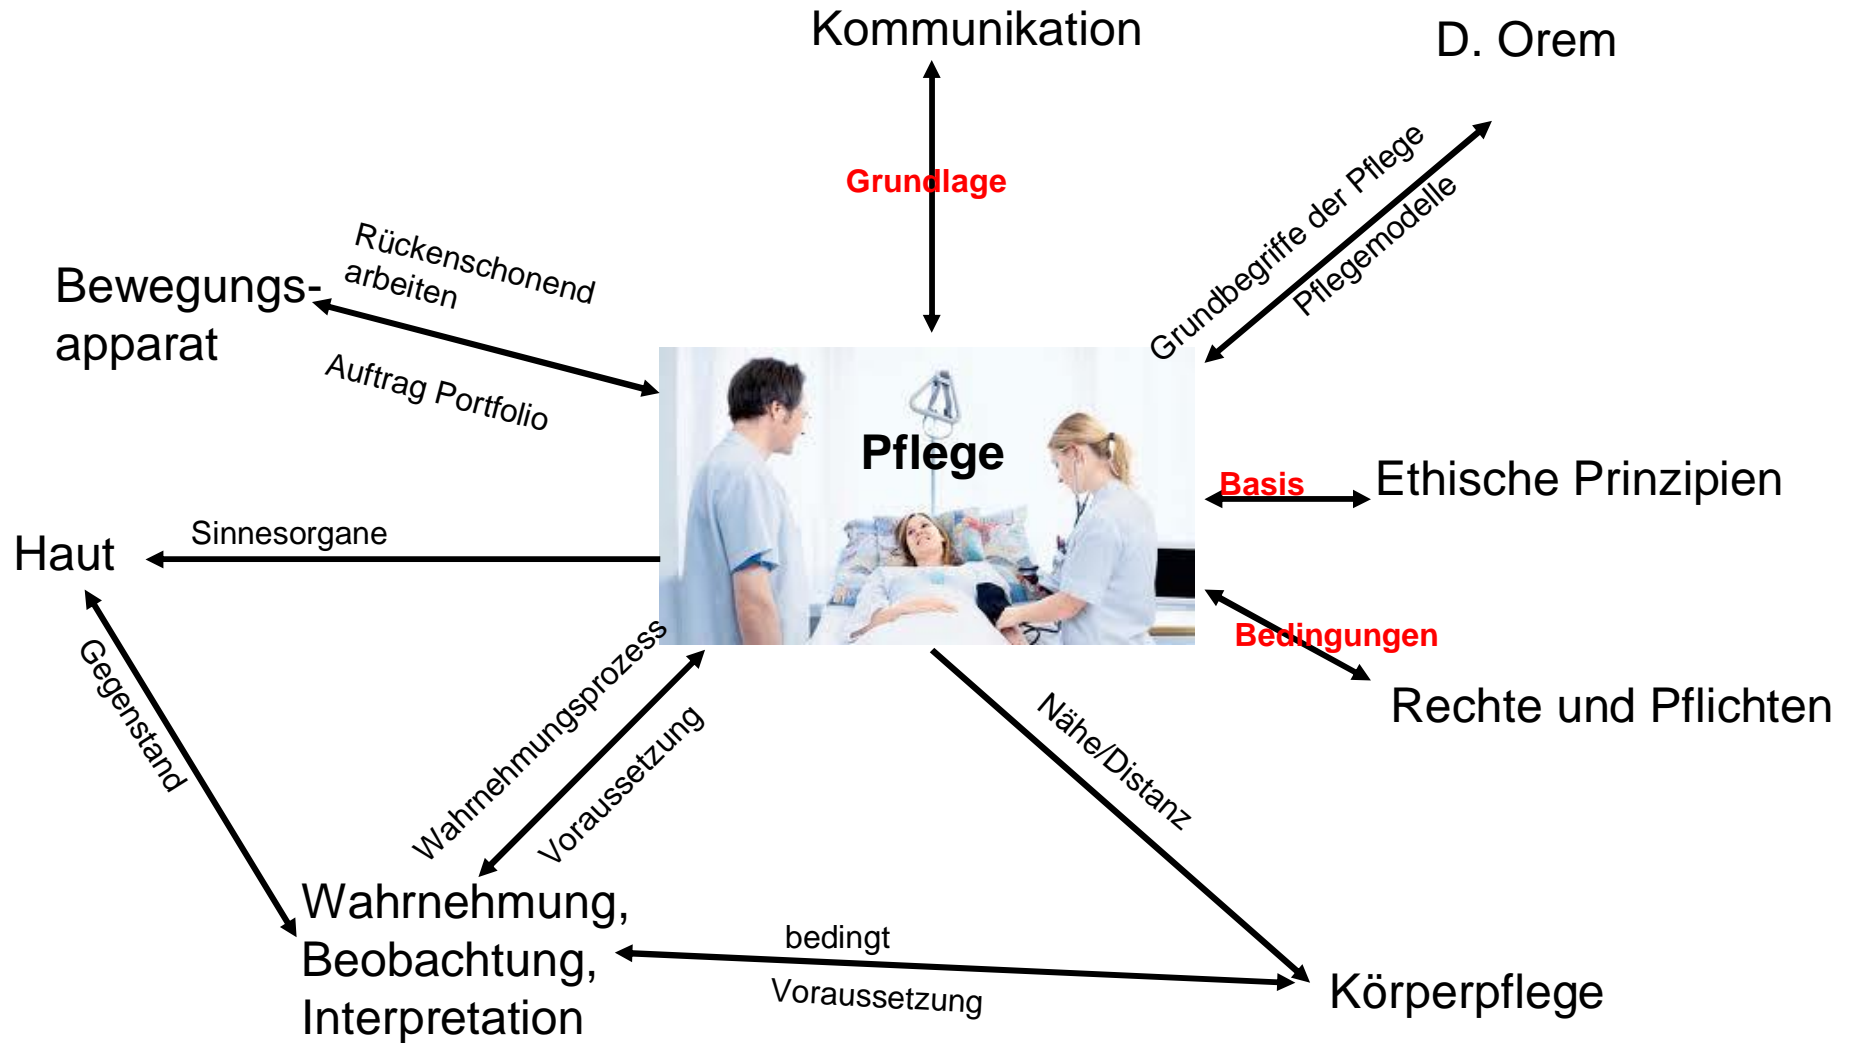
Kommunikation

D. Orem

Grundlage

Grundbegriffe der Pflege

Pflegemodelle

Rückenschonend arbeiten

Bewegungsapparat

Auftrag Portfolio

Pflege

Basis

Ethische Prinzipien

Haut

Sinnesorgane

Bedingungen

Rechte und Pflichten

Gegenstand

Wahrnehmungsprozess

Voraussetzung

Nähe/Distanz

Wahrnehmung, Beobachtung, Interpretation

bedingt

Voraussetzung

Körperpflege